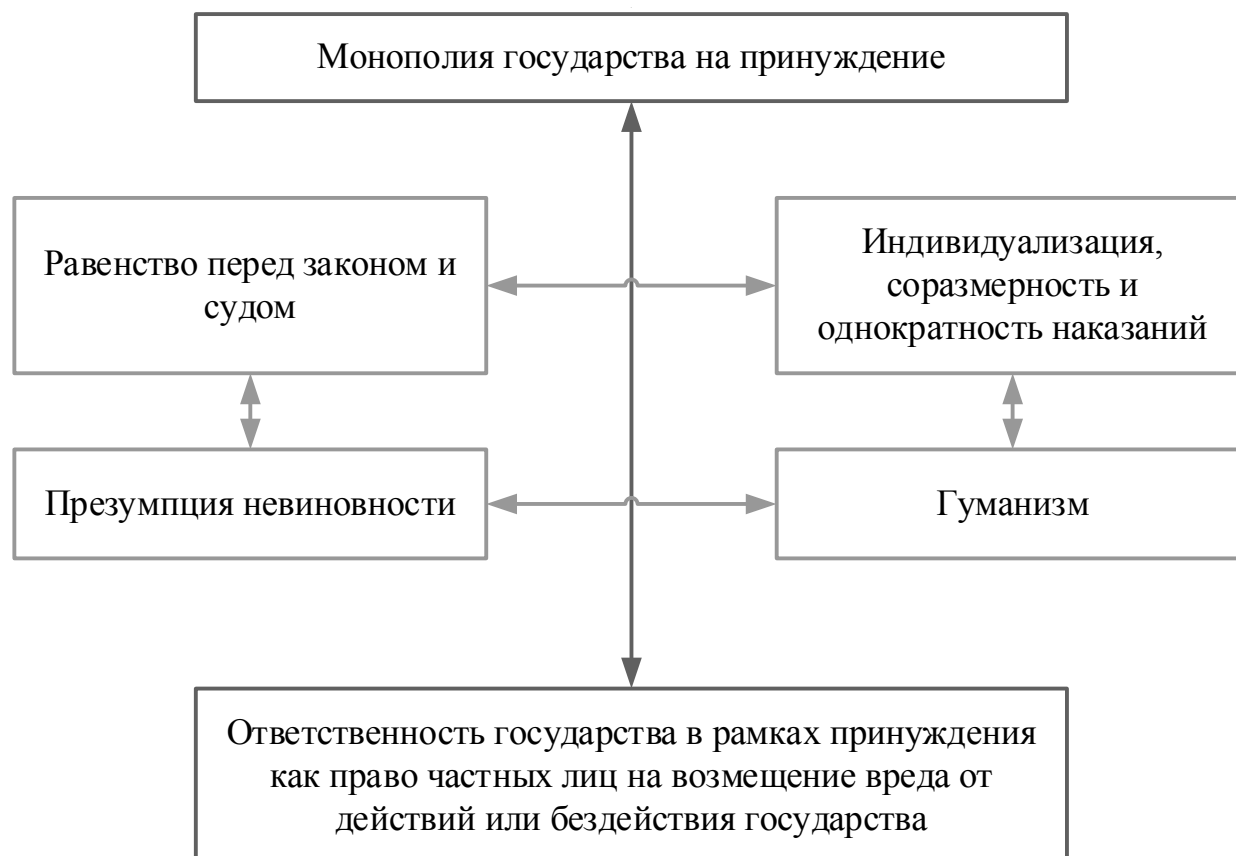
Монополия государства на принуждение

Равенство перед законом и судом

Индивидуализация, соразмерность и однократность наказаний

Презумпция невиновности

Гуманизм

Ответственность государства в рамках принуждения как право частных лиц на возмещение вреда от действий или бездействия государства